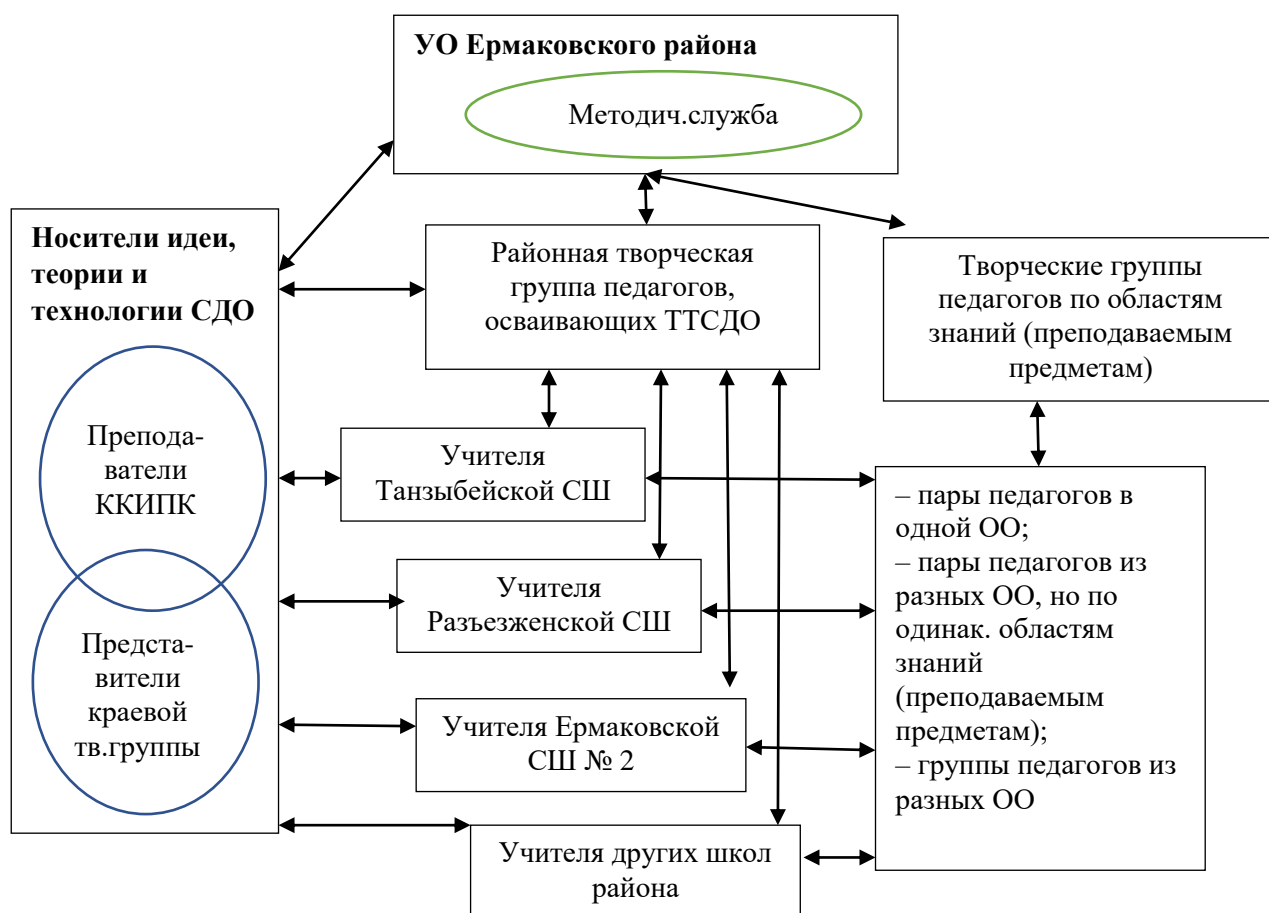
УО Ермаковского района

Методич.служба

Носители идеи, теории и технологии СДО

Преподаватели ККИПК

Представители краевой тв.группы

Районная творческая группа педагогов, осваивающих ТТСДО

Творческие группы педагогов по областям знаний (преподаваемым предметам)

Учителя Танзыбейской СШ

Учителя Разъезженской СШ

Учителя Ермаковской СШ № 2

Учителя других школ района

– пары педагогов в одной ОО;
– пары педагогов из разных ОО, но по одинак. областям знаний (преподаваемым предметам);
– группы педагогов из разных ОО